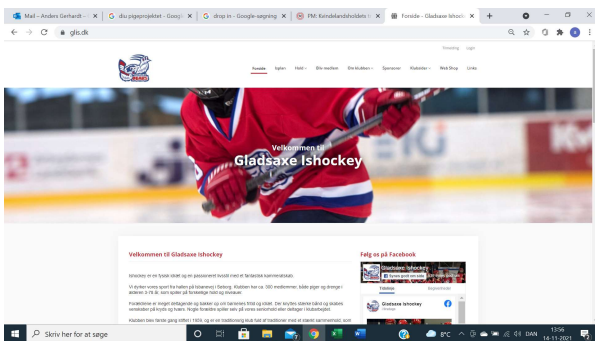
Mail – Anders Gerhardt – | disi pigeprojektet - Goog | drop in - Google-søgning | PM: Kvindelandsholdets | Forside - Gladsaxe Ishoc | +

gls.dk

Forsalg Login

Forside Isplan Hold Bliv medlem Om klubben Sponsorer Klubsider Web Shop Links

Velkommen til
Gladsaxe Ishockey

Velkommen til Gladsaxe Ishockey

Ishockey er en fysisk idræt og en passioneret livsstil med et fantastisk sammenhold.

Vi byder vores sport fra hallen på Isbanevej i Søborg. Klubben har ca. 350 medlemmer, både piger og drenge i alderen 3-79 år, som spiller på forskellige hold og niveauer.

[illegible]

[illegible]

Følg os på Facebook

Gladsaxe Ishockey
Synes godt om siden

Tidslinje Begivenheder

Gladsaxe Ishockey

Skriv her for at søge

8°C DAN 13:56 14-11-2021